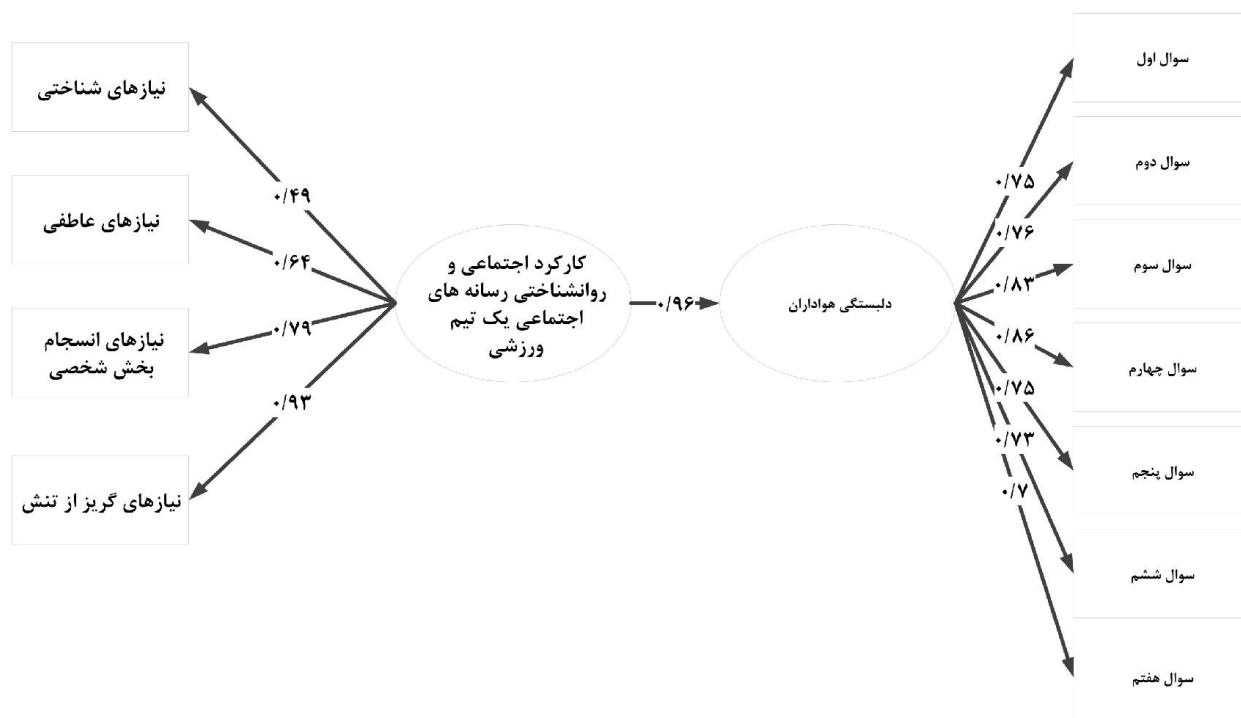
نیازهای شناختی

نیازهای عاطفی

نیازهای انسجام بخش شخصی

نیازهای گریز از تنش

۰/۴۹

۰/۶۴

۰/۷۹

۰/۹۳

کارکرد اجتماعی و روانشناختی رسانه های اجتماعی یک تیم ورزشی

۰/۹۶

دلبستگی هواداران

۰/۷۵

۰/۷۶

۰/۸۳

۰/۸۶

۰/۷۵

۰/۷۳

۰/۷

سوال اول

سوال دوم

سوال سوم

سوال چهارم

سوال پنجم

سوال ششم

سوال هفتم